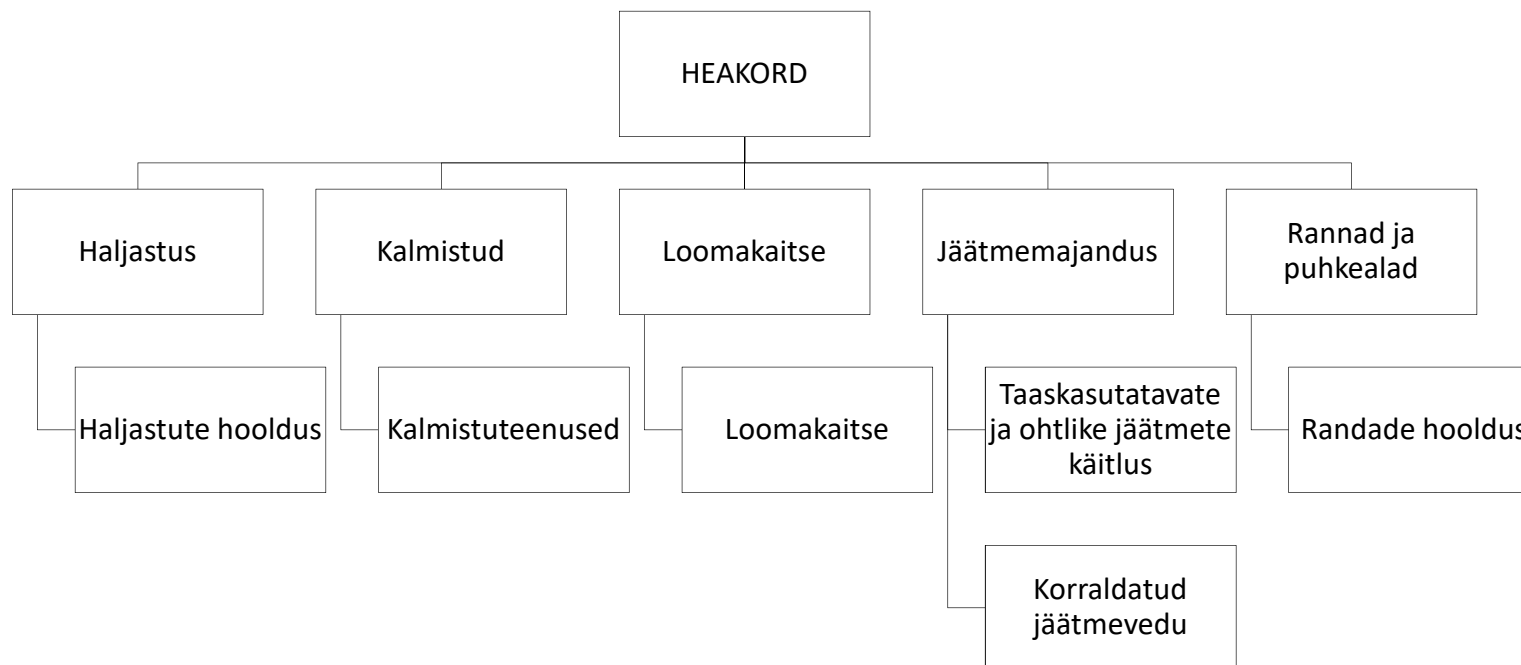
HEAKORD

Haljastus

Haljastute hooldus

Kalmistud

Kalmistuteenused

Loomakaitse

Loomakaitse

Jäätmemajandus

Taaskasutatavate ja ohtlike jäätmete käitlus

Korraldatud jäätmevedu

Rannad ja puhkealad

Randade hooldus